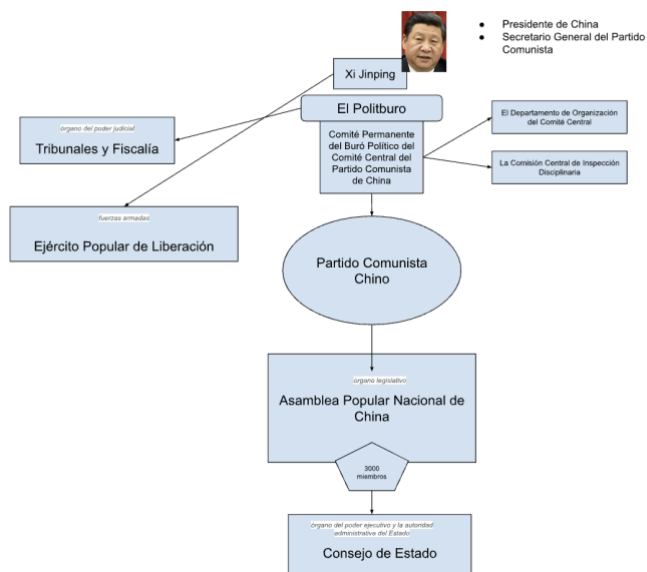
- Presidente de China
- Secretario General del Partido Comunista

Xi Jinping

El Politburo

Comité Permanente del Buró Político del Comité Central del Partido Comunista de China

El Departamento de Organización del Comité Central

La Comisión Central de Inspección Disciplinaria

órgano del poder judicial

Tribunales y Fiscalía

fuerzas armadas

Ejército Popular de Liberación

Partido Comunista Chino

órgano legislativo

Asamblea Popular Nacional de China

3000 miembros

órgano del poder ejecutivo y la autoridad administrativa del Estado

Consejo de Estado